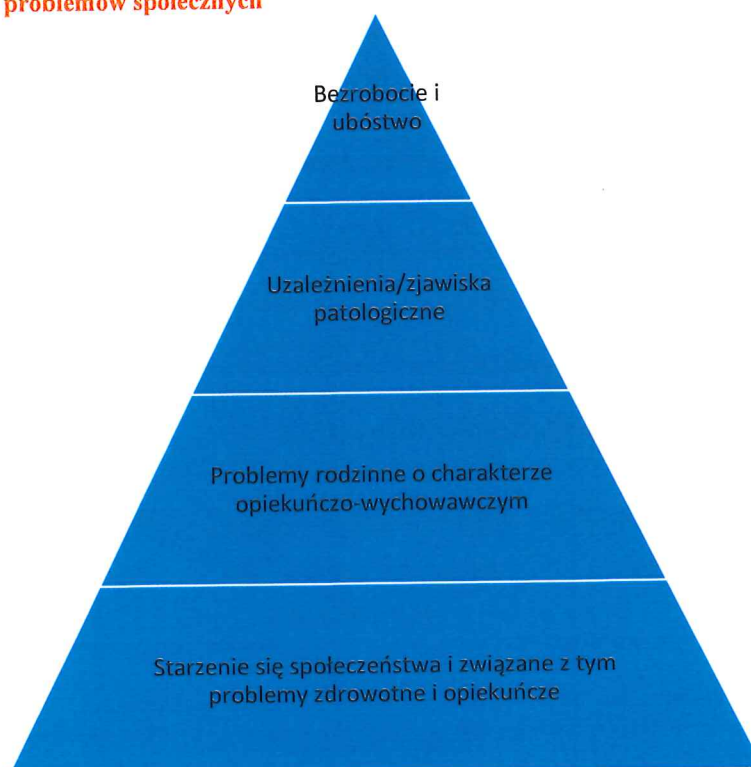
problemów społecznych

Bezrobocie i ubóstwo

Uzależnienia/zjawiska patologiczne

Problemy rodzinne o charakterze opiekuńczo-wychowawczym

Starzenie się społeczeństwa i związane z tym problemy zdrowotne i opiekuńcze